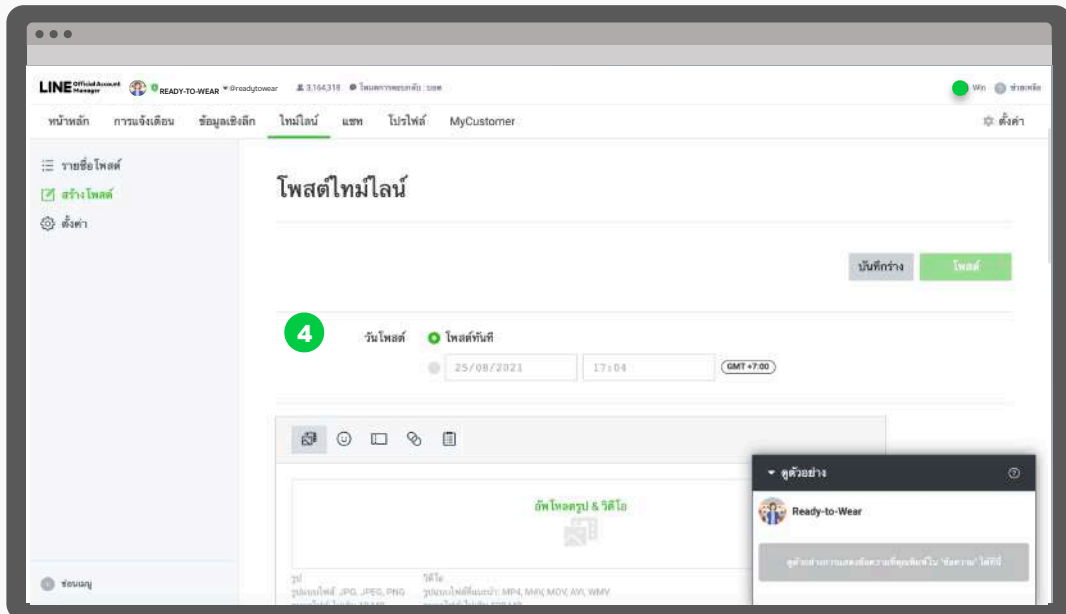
LINE Official Account Manager READY-TO-WEAR @readytowear 3,164,318 โฆษณาการตอบกลับ : บอต

Win ช่วยเหลือ

หน้าหลัก การแจ้งเตือน ข้อมูลเชิงลึก ไทม์ไลน์ แชท โปรไฟล์ MyCustomer

ตั้งค่า

รายชื่อโพสต์
สร้างโพสต์
ตั้งค่า

โพสต์ไทม์ไลน์

บันทึกร่าง โพสต์

4

วันโพสต์ โพสต์ทันที
25/08/2021 17:04 GMT +7:00

อัพโหลดรูป & วิดีโอ

รูป
รูปแบบไฟล์: JPG, JPEG, PNG
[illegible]

วิดีโอ
รูปแบบไฟล์ที่รองรับ: MP4, M4V, MOV, AVI, WMV
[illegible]

ดูตัวอย่าง

Ready-to-Wear

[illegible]

ซ่อนเมนู